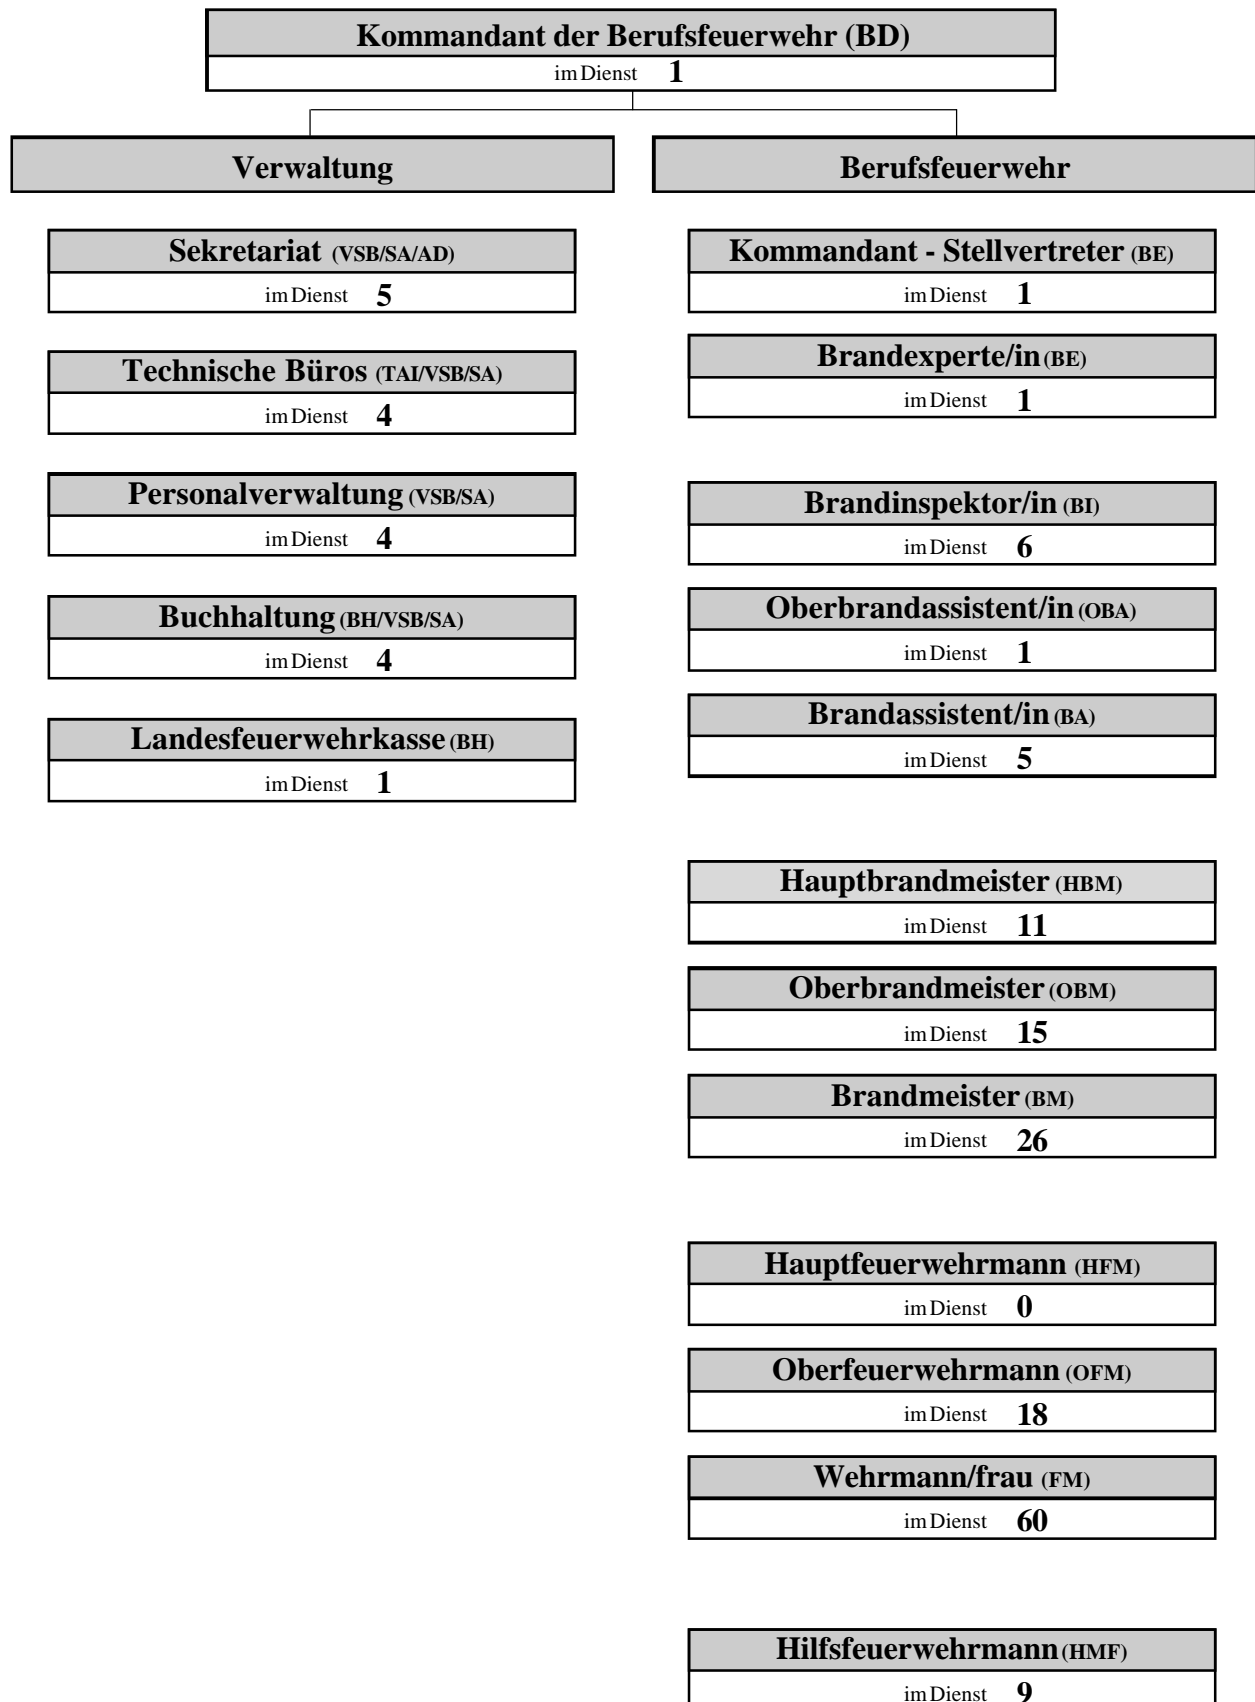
Kommandant der Berufsfeuerwehr (BD)
im Dienst 1

Verwaltung

Sekretariat (VSB/SA/AD)
im Dienst 5

Technische Büros (TAI/VSB/SA)
im Dienst 4

Personalverwaltung (VSB/SA)
im Dienst 4

Buchhaltung (BH/VSB/SA)
im Dienst 4

Landesfeuerwehrkasse (BH)
im Dienst 1

Berufsfeuerwehr

Kommandant - Stellvertreter (BE)
im Dienst 1

Brandexperte/in (BE)
im Dienst 1

Brandinspektor/in (BI)
im Dienst 6

Oberbrandassistent/in (OBA)
im Dienst 1

Brandassistent/in (BA)
im Dienst 5

Hauptbrandmeister (HBM)
im Dienst 11

Oberbrandmeister (OBM)
im Dienst 15

Brandmeister (BM)
im Dienst 26

Hauptfeuerwehrmann (HFM)
im Dienst 0

Oberfeuerwehrmann (OFM)
im Dienst 18

Wehrmann/frau (FM)
im Dienst 60

Hilfsfeuerwehrmann (HMF)
im Dienst 9